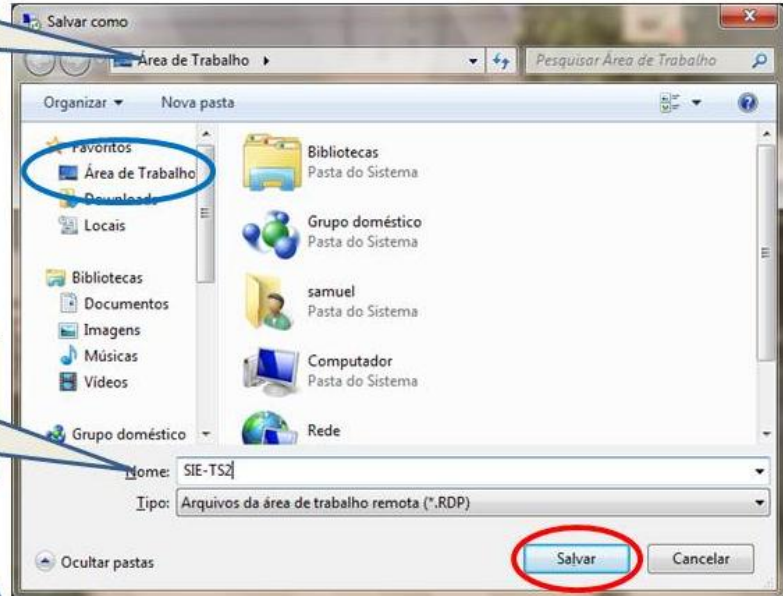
Salvar como

Área de Trabalho ▸

Pesquisar Área de Trabalho

Organizar ▾

Nova pasta

Favoritos

Área de Trabalho

Downloads

Locais

Bibliotecas

Documentos

Imagens

Músicas

Vídeos

Grupo doméstico

Bibliotecas
Pasta do Sistema

Grupo doméstico
Pasta do Sistema

samuel
Pasta do Sistema

Computador
Pasta do Sistema

Rede

Nome: SIE-TS2

Tipo: Arquivos da área de trabalho remota (*.RDP)

Ocultar pastas

Salvar

Cancelar